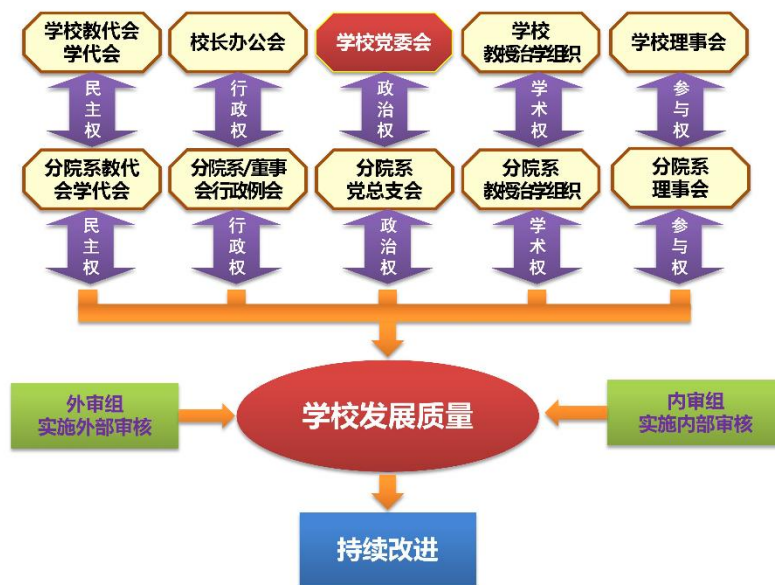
学校教代会学代会

校长办公会

学校党委会

学校教授治学组织

学校理事会

民主权

行政权

政治权

学术权

参与权

分院系教代会学代会

分院系/董事会行政例会

分院系党总支会

分院系教授治学组织

分院系理事会

民主权

行政权

政治权

学术权

参与权

外审组实施外部审核

学校发展质量

内审组实施内部审核

持续改进